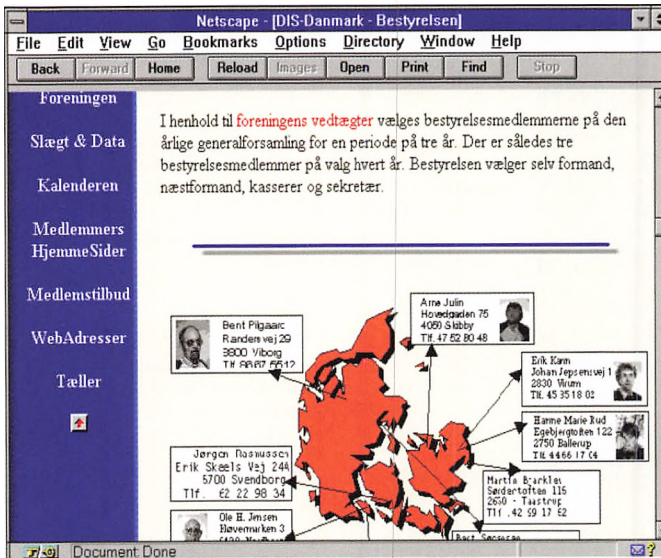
Netscape - [DIS-Danmark - Bestyrelsen]

File Edit View Go Bookmarks Options Directory Window Help

Back Forward Home Reload Images Open Print Find Stop

Foreningen

Slægt & Data

Kalenderen

Medlemmers HjemmeSider

Medlemstilbud

WebAdresser

Tæller

I henhold til foreningens vedtægter vælges bestyrelsesmedlemmerne på den årlige generalforsamling for en periode på tre år. Der er således tre bestyrelsesmedlemmer på valg hvert år. Bestyrelsen vælger selv formand, næstformand, kasserer og sekretær.

Bent Pilgaarc Randersvej 29 3800 Viborg Tlf. 86 67 5512

Arne Julin Hovedgaden 75 4060 Slabby Tlf. 47 52 80 48

Erik Kann Johan Jepsensvej 1 2830 Virum Tlf. 45 35 18 02

Hanne Marie Rud Egebjergtoften 122 2750 Ballerup Tlf. 4466 17 04

Jørgen Rasmussen Erik Skeels Vej 244 5700 Svendborg Tlf. 62 22 98 34

Martin Brackles Sørdertoften 115 2650 Taastrup Tlf. 42 59 17 52

Ole H. Jensen Høvemarken 3 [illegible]

Bert Sørensen

Document: Done